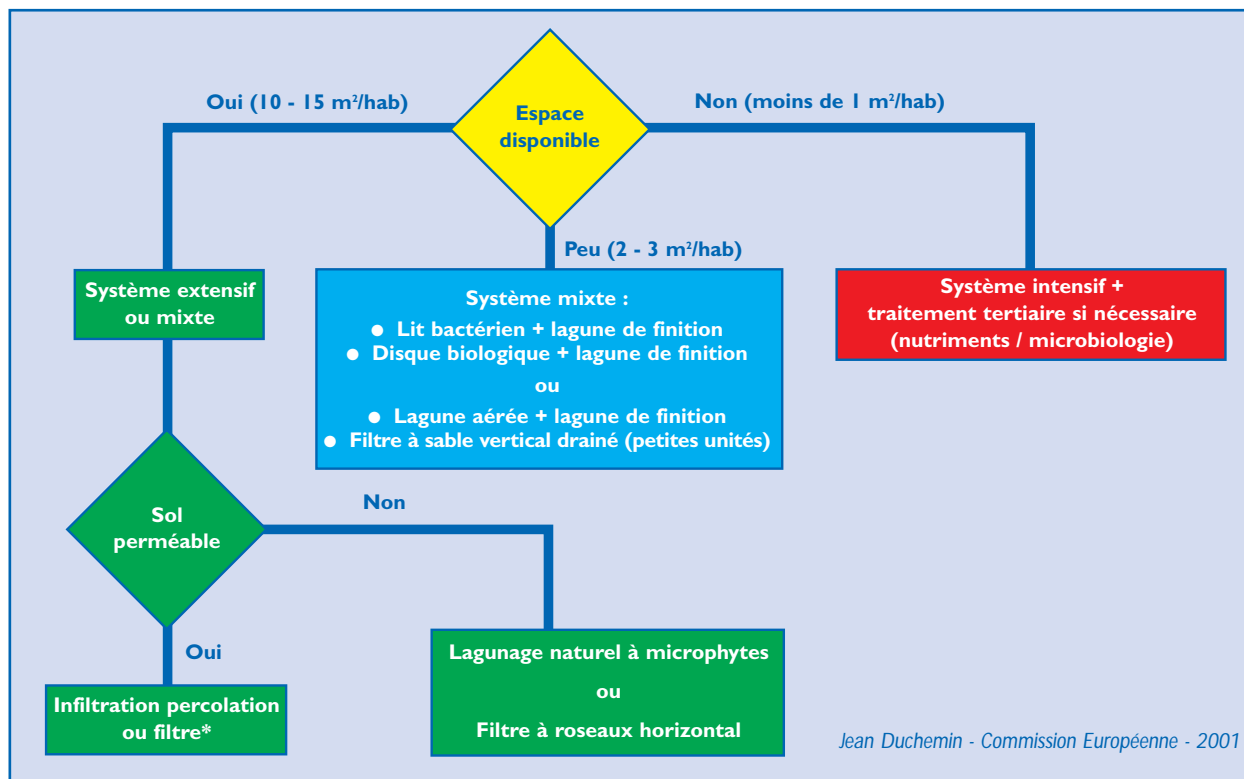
Espace disponible

Oui (10 - 15 m²/hab)

Non (moins de 1 m²/hab)

Peu (2 - 3 m²/hab)

Système extensif ou mixte

Système mixte :
● Lit bactérien + lagune de finition
● Disque biologique + lagune de finition
ou
● Lagune aérée + lagune de finition
● Filtre à sable vertical drainé (petites unités)

Système intensif + traitement tertiaire si nécessaire (nutriments / microbiologie)

Sol perméable

Non

Oui

Infiltration percolation ou filtre*

Lagunage naturel à microphytes
ou
Filtre à roseaux horizontal

Jean Duchemin - Commission Européenne - 2001